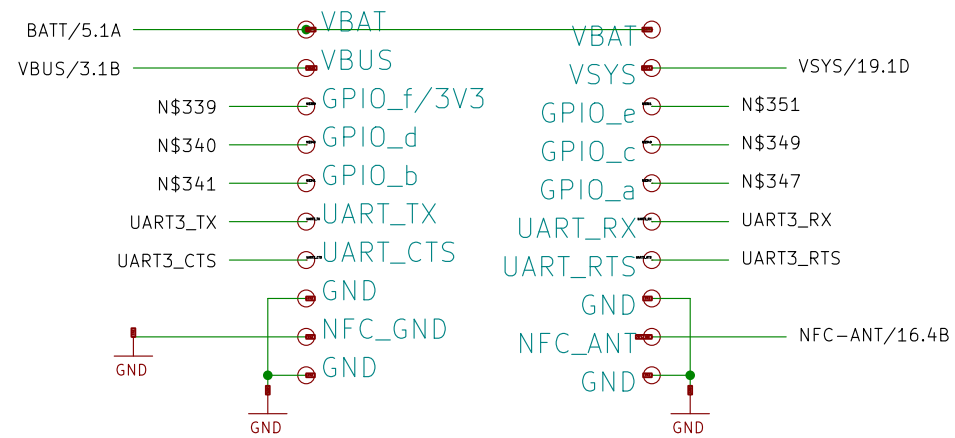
BATT/5.1A
VBAT
VBAT
VBUS/3.1B
VBUS
VSYS
VSYS/19.1D
N$339
GPIO_f/3V3
GPIO_e
N$351
N$340
GPIO_d
GPIO_c
N$349
N$341
GPIO_b
GPIO_a
N$347
UART3_TX
UART_TX
UART_RX
UART3_RX
UART3_CTS
UART_CTS
UART_RTS
UART3_RTS
GND
GND
NFC_GND
NFC_ANT
NFC-ANT/16.4B
GND
GND
GND
GND
GND